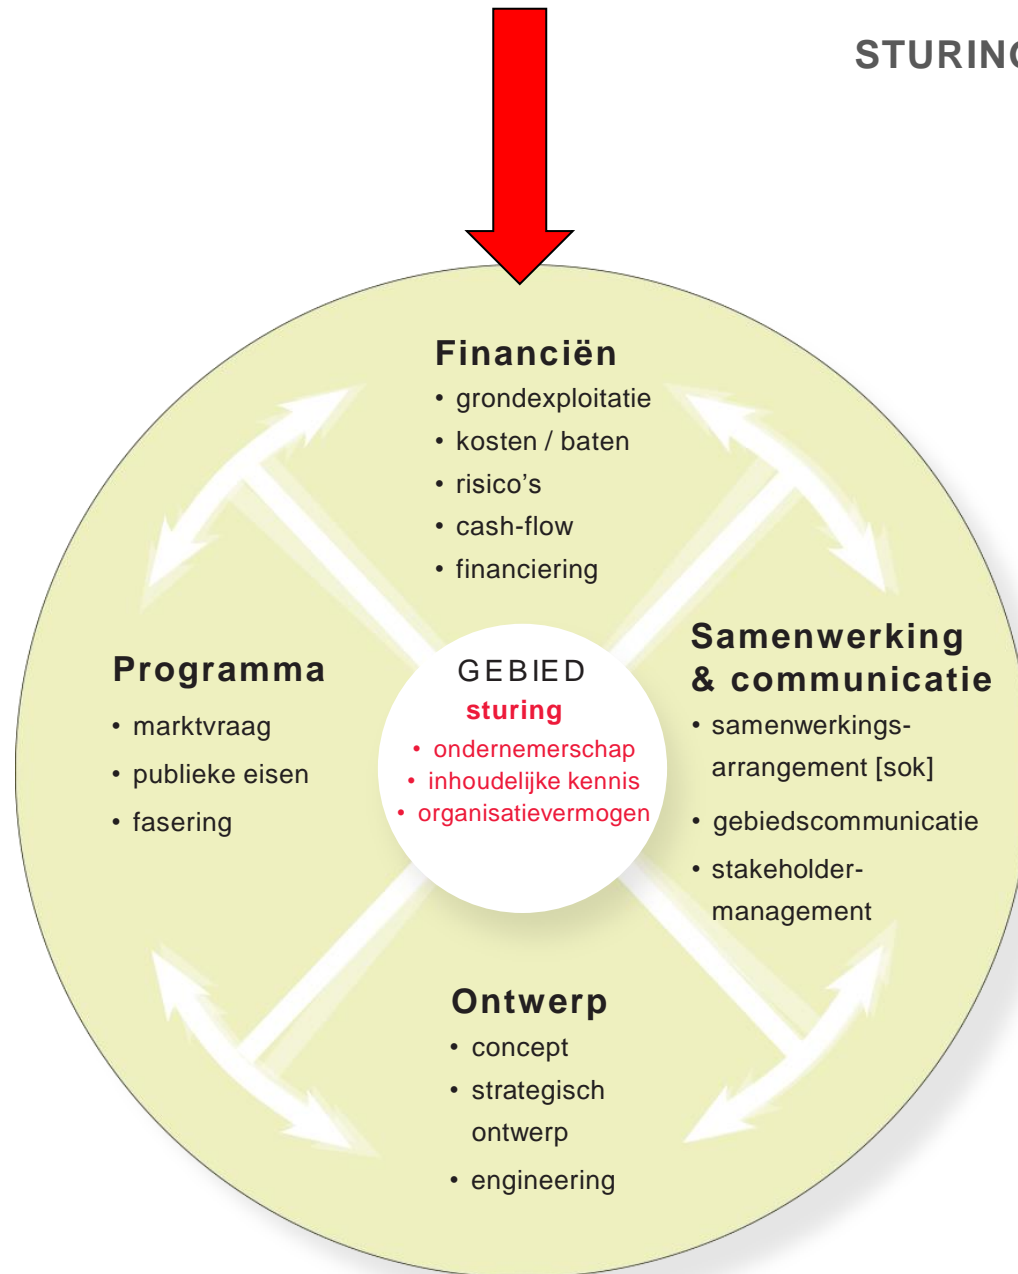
STURING

Financiën
• grondexploitatie
• kosten / baten
• risico's
• cash-flow
• financiering

Programma
• marktvraag
• publieke eisen
• fasering

GEBIED
sturing
• ondernemerschap
• inhoudelijke kennis
• organisatievermogen

Samenwerking & communicatie
• samenwerkingsarrangement [sok]
• gebiedscommunicatie
• stakeholdermanagement

Ontwerp
• concept
• strategisch ontwerp
• engineering